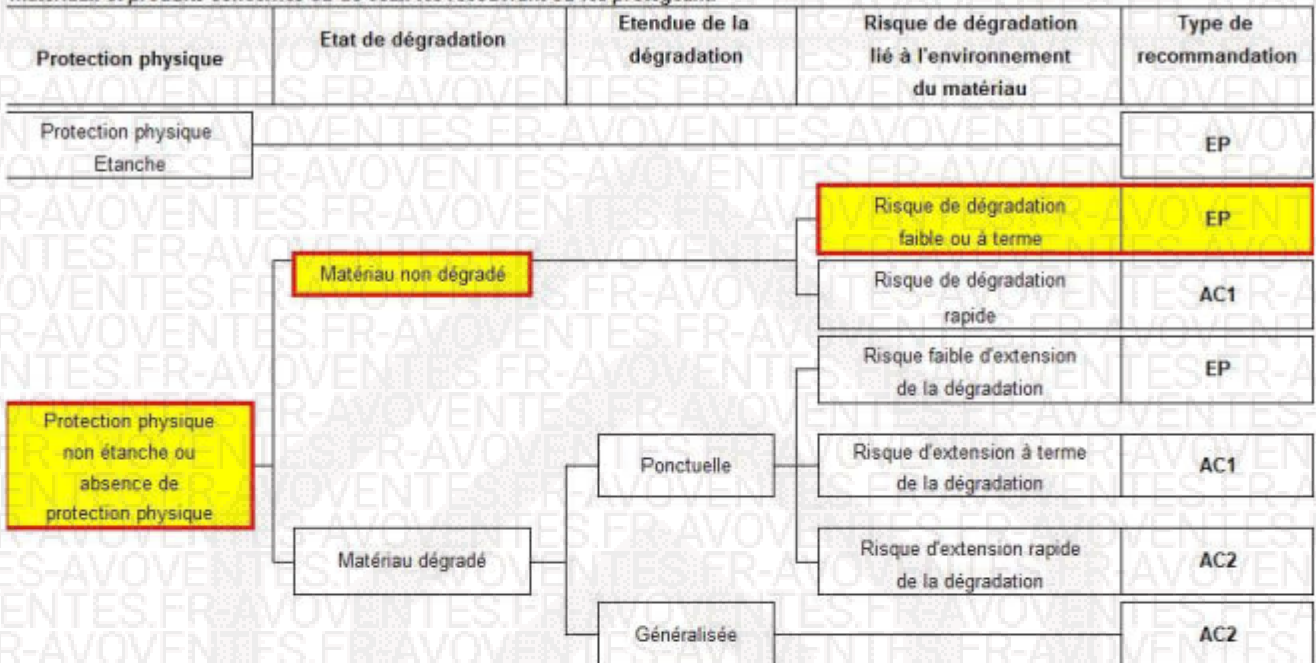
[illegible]

| Protection physique | Etat de dégradation | Etendue de la dégradation | Risque de dégradation lié à l'environnement du matériau | Type de recommandation |
|---|---|---|---|---|

Protection physique Etanche

EP

Risque de dégradation faible ou à terme

EP

Matériau non dégradé

Risque de dégradation rapide

AC1

Risque faible d'extension de la dégradation

EP

Protection physique non étanche ou absence de protection physique

Ponctuelle

Risque d'extension à terme de la dégradation

AC1

Matériau dégradé

Risque d'extension rapide de la dégradation

AC2

Généralisée

AC2

AVOVENTES.FR